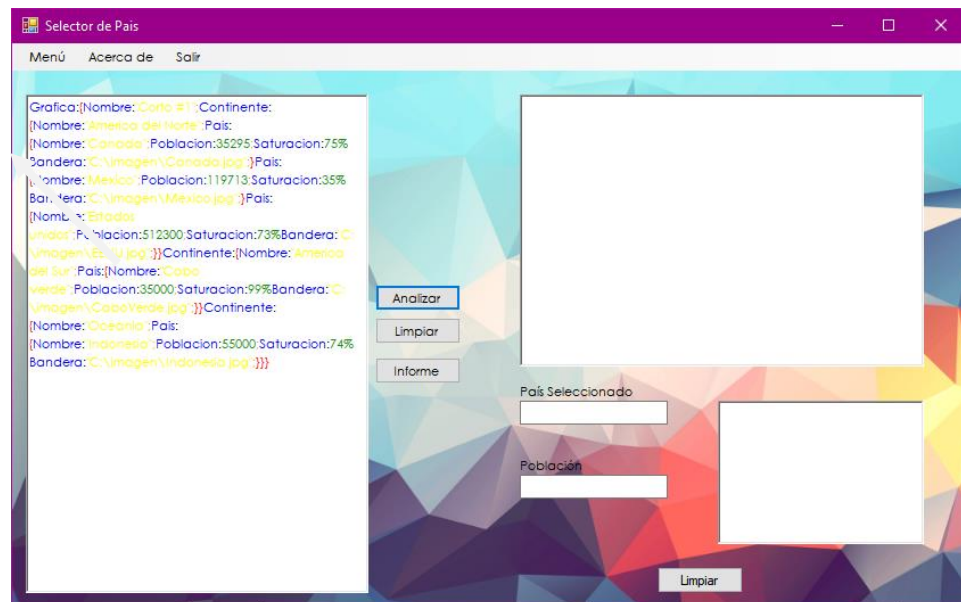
Selector de Pais

Menú Acerca de Salir

Grafica:{Nombre:"Corto #1";Continente:{Nombre:"America del Norte";Pais:{Nombre:"Canada";Poblacion:35295;Saturacion:75%Bandera:"C:\imagen\Canada.jpg";}Pais:{Nombre:"Mexico";Poblacion:119713;Saturacion:35%Bandera:"C:\imagen\Mexico.jpg";}Pais:{Nombre:"Estados unidos";Poblacion:512300;Saturacion:73%Bandera:"C:\imagen\E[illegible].jpg";}}Continente:{Nombre:"America del Sur";Pais:{Nombre:"Cabo verde";Poblacion:35000;Saturacion:99%Bandera:"C:\imagen\CaboVerde.jpg";}}Continente:{Nombre:"Oceania";Pais:{Nombre:"Indonesia";Poblacion:55000;Saturacion:74%Bandera:"C:\imagen\Indonesia.jpg";}}}

Analizar

Limpiar

Informe

País Seleccionado

Población

Limpiar